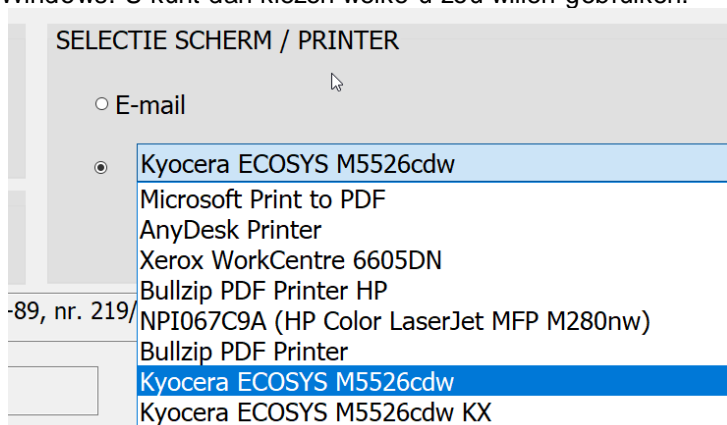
Windows. U kunt dan kiezen welke u zou willen gebruiken.

SELECTIE SCHERM / PRINTER

E-mail

Kyocera ECOSYS M5526cdw

Microsoft Print to PDF
AnyDesk Printer
Xerox WorkCentre 6605DN
Bullzip PDF Printer HP
NPI067C9A (HP Color LaserJet MFP M280nw)
Bullzip PDF Printer
Kyocera ECOSYS M5526cdw
Kyocera ECOSYS M5526cdw KX

-89, nr. 219/